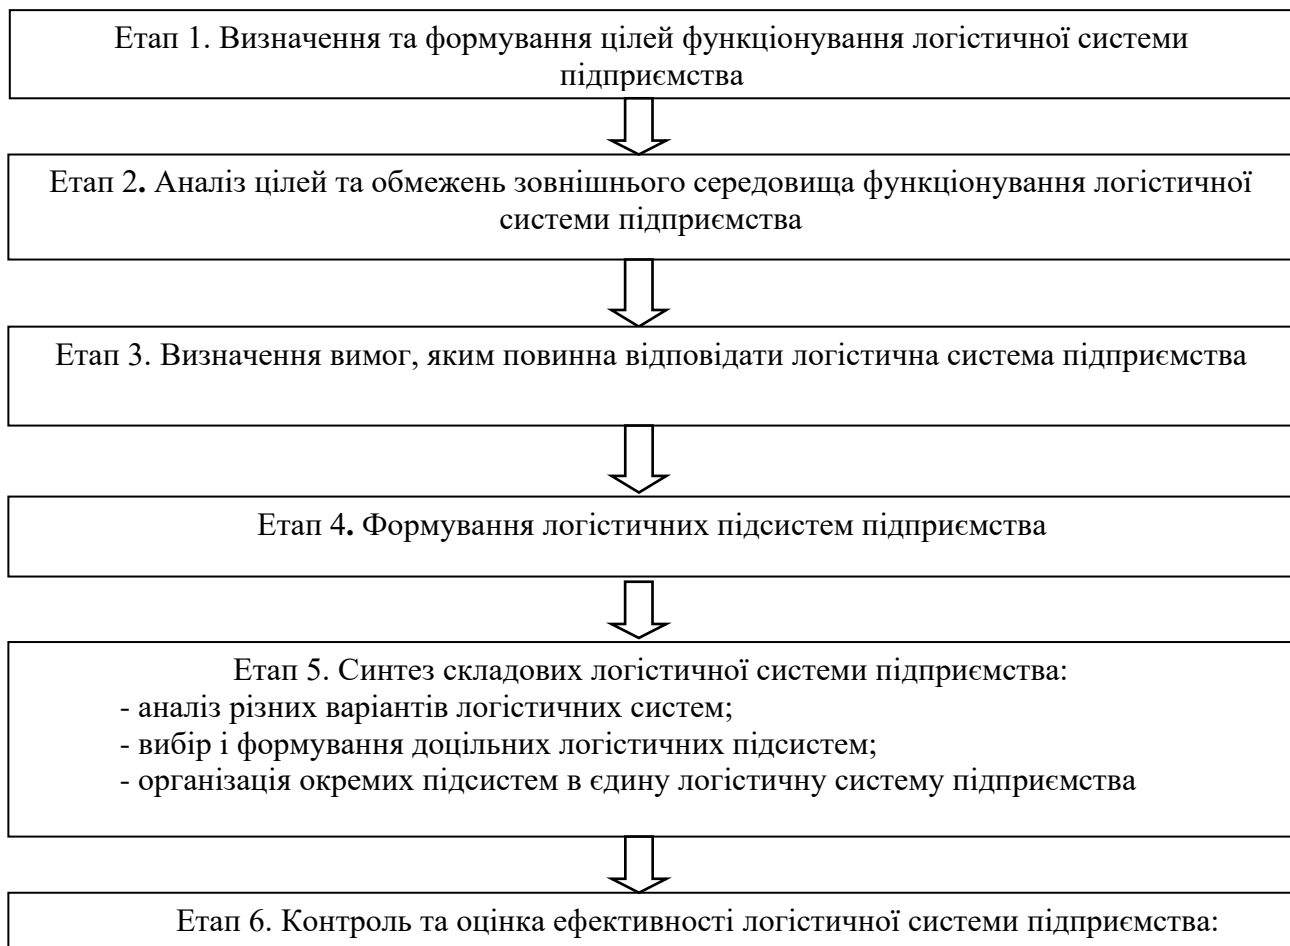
Етап 1. Визначення та формування цілей функціонування логістичної системи підприємства

Етап 2. Аналіз цілей та обмежень зовнішнього середовища функціонування логістичної системи підприємства

Етап 3. Визначення вимог, яким повинна відповідати логістична система підприємства

Етап 4. Формування логістичних підсистем підприємства

Етап 5. Синтез складових логістичної системи підприємства:
- аналіз різних варіантів логістичних систем;
- вибір і формування доцільних логістичних підсистем;
- організація окремих підсистем в єдину логістичну систему підприємства

Етап 6. Контроль та оцінка ефективності логістичної системи підприємства: